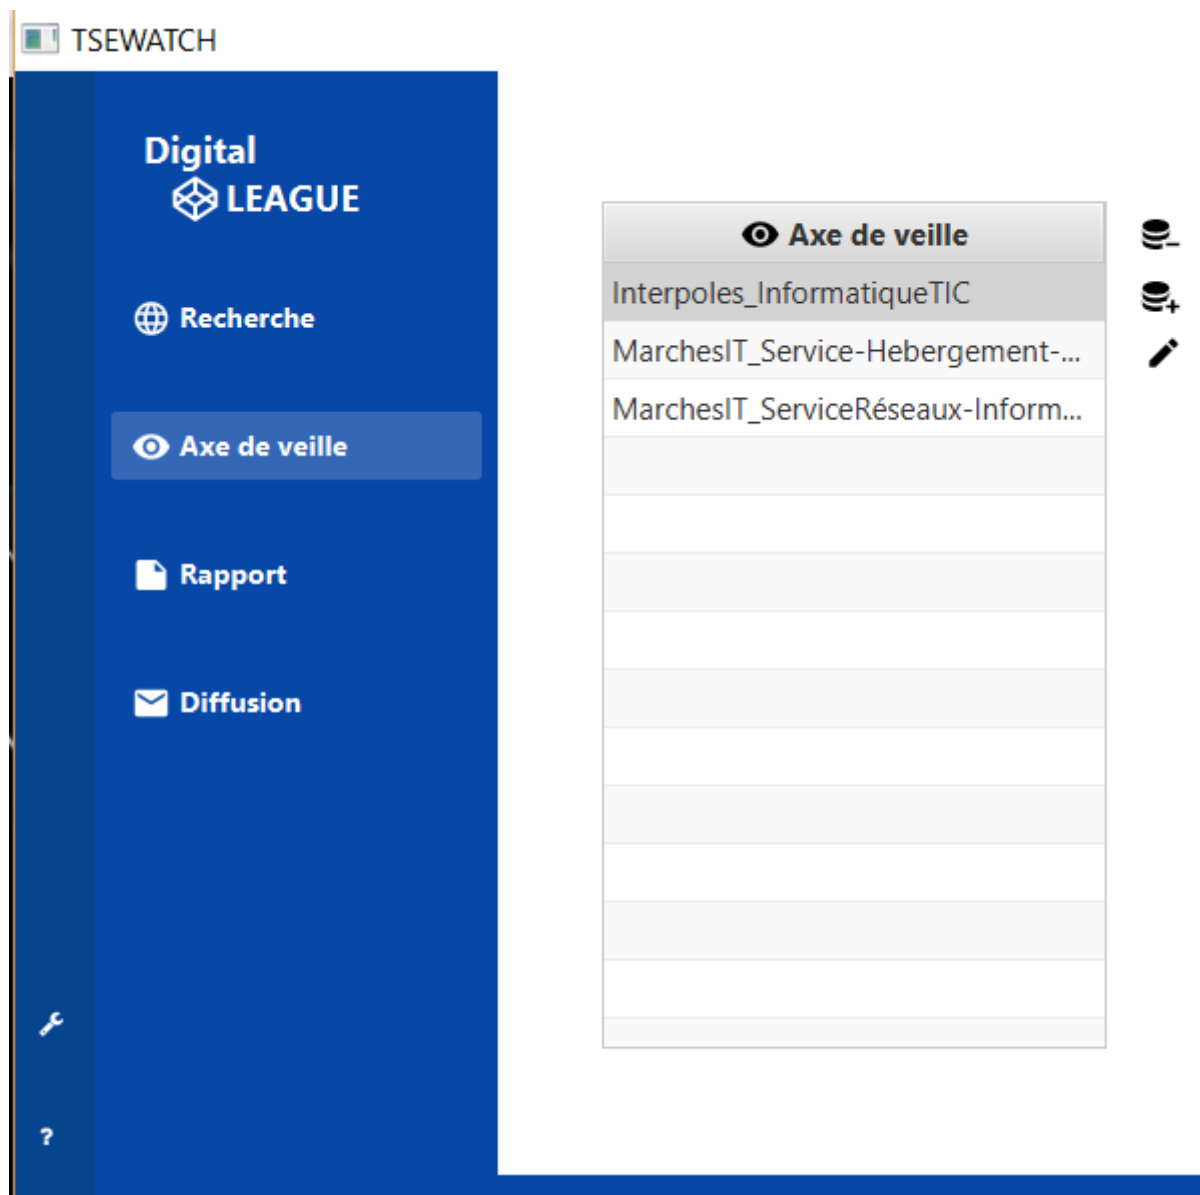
TSEWATCH

Digital
LEAGUE

Recherche

Axe de veille

Rapport

Diffusion

?

| Axe de veille |
|---|
| Interpoles_InformatiqueTIC |
| MarchesIT_Service-Hebergement-... |
| MarchesIT_ServiceRéseaux-Inform... |